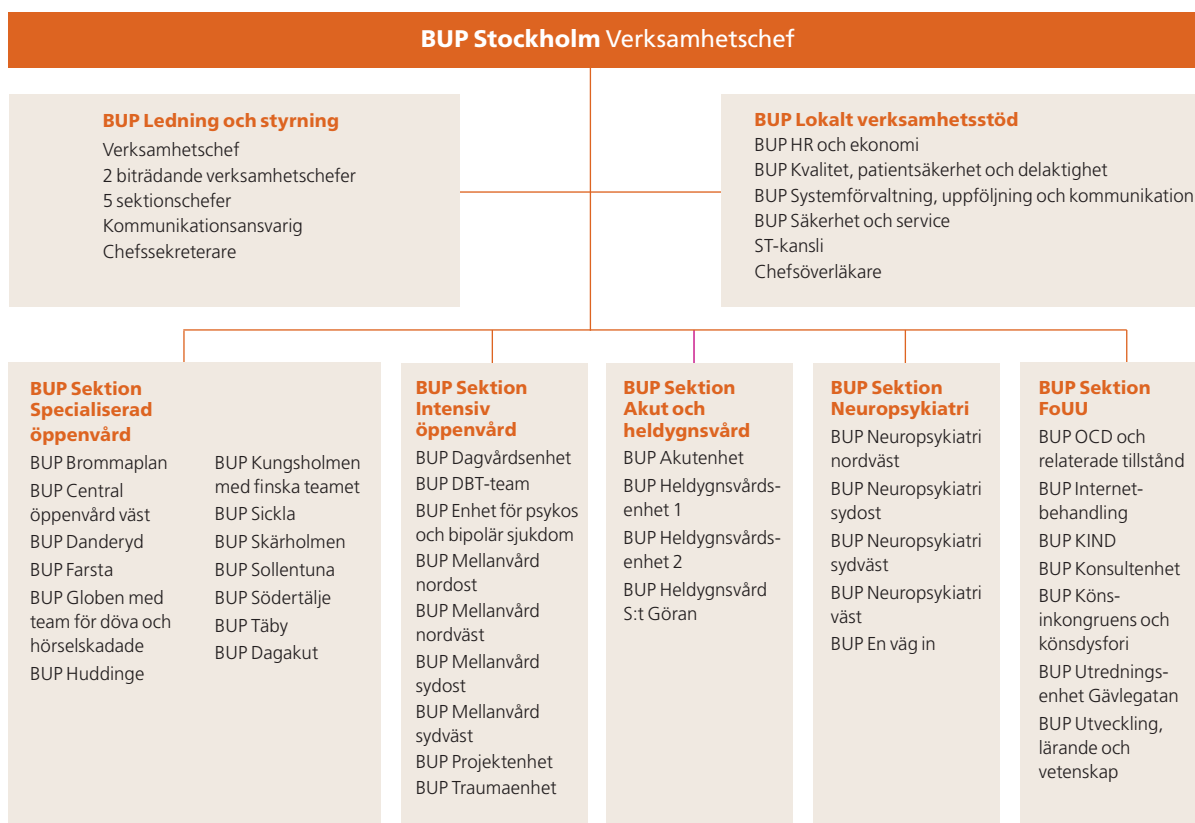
**BUP Stockholm** Verksamhetschef

**BUP Ledning och styrning**
Verksamhetschef
2 biträdande verksamhetschefer
5 sektionschefer
Kommunikationsansvarig
Chefssekreterare

**BUP Lokalt verksamhetsstöd**
BUP HR och ekonomi
BUP Kvalitet, patientsäkerhet och delaktighet
BUP Systemförvaltning, uppföljning och kommunikation
BUP Säkerhet och service
ST-kansli
Chefsöverläkare

**BUP Sektion Specialiserad öppenvård**
BUP Brommaplan
BUP Central öppenvård väst
BUP Danderyd
BUP Farsta
BUP Globen med team för döva och hörselskadade
BUP Huddinge
BUP Kungsholmen med finska teamet
BUP Sickla
BUP Skärholmen
BUP Sollentuna
BUP Södertälje
BUP Täby
BUP Dagakut

**BUP Sektion Intensiv öppenvård**
BUP Dagvårdsenhet
BUP DBT-team
BUP Enhet för psykos och bipolär sjukdom
BUP Mellanvård nordost
BUP Mellanvård nordväst
BUP Mellanvård sydost
BUP Mellanvård sydväst
BUP Projektenhet
BUP Traumaenhet

**BUP Sektion Akut och heldygnsvård**
BUP Akutenhet
BUP Heldygnsvårdsenhet 1
BUP Heldygnsvårdsenhet 2
BUP Heldygnsvård S:t Göran

**BUP Sektion Neuropsykiatri**
BUP Neuropsykiatri nordväst
BUP Neuropsykiatri sydost
BUP Neuropsykiatri sydväst
BUP Neuropsykiatri väst
BUP En väg in

**BUP Sektion FoUU**
BUP OCD och relaterade tillstånd
BUP Internetbehandling
BUP KIND
BUP Konsultenhet
BUP Könsinkongruens och könsdysfori
BUP Utredningsenhet Gävlegatan
BUP Utveckling, lärande och vetenskap